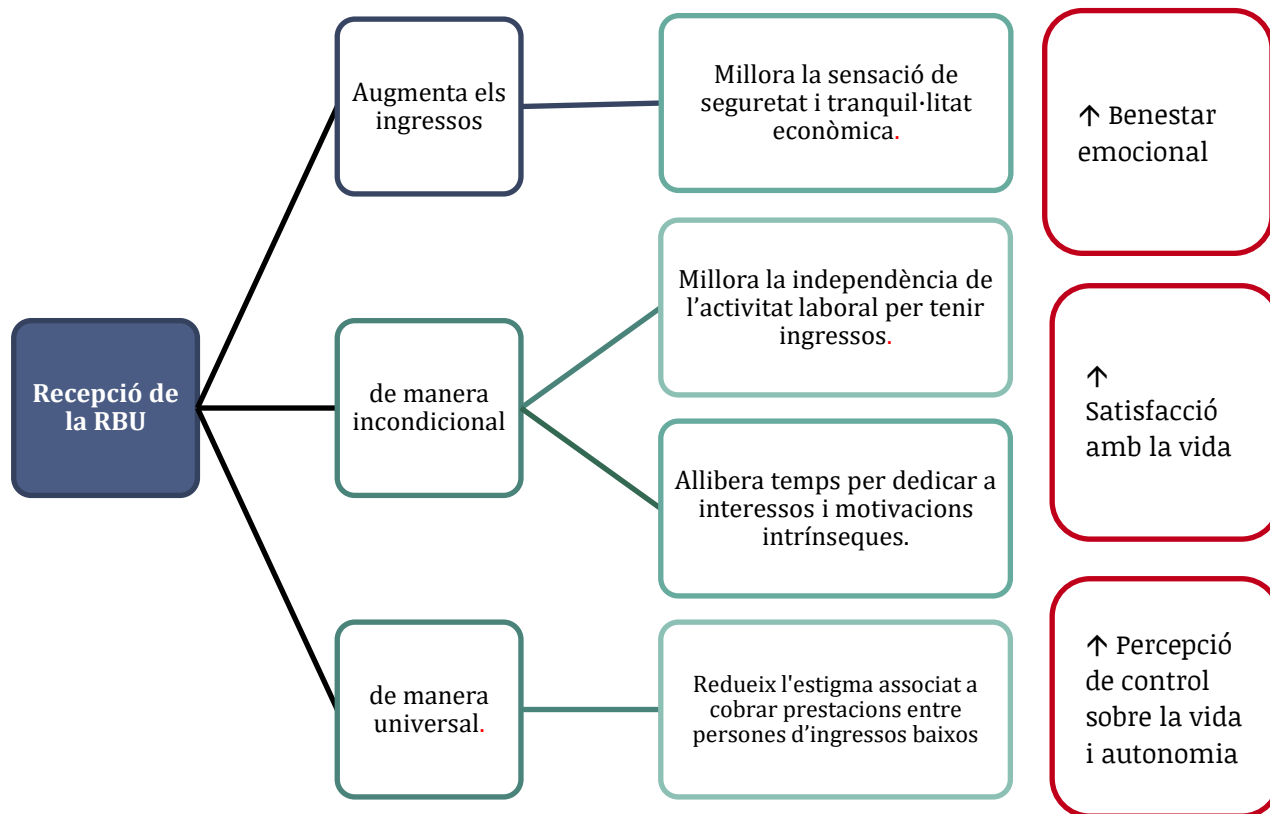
Recepció de la RBU

Augmenta els ingressos

Millora la sensació de seguretat i tranquil·litat econòmica.

↑ Benestar emocional

de manera incondicional

Millora la independència de l'activitat laboral per tenir ingressos.

Allibera temps per dedicar a interessos i motivacions intrínseques.

↑ Satisfacció amb la vida

de manera universal.

Redueix l'estigma associat a cobrar prestacions entre persones d'ingressos baixos

↑ Percepció de control sobre la vida i autonomia